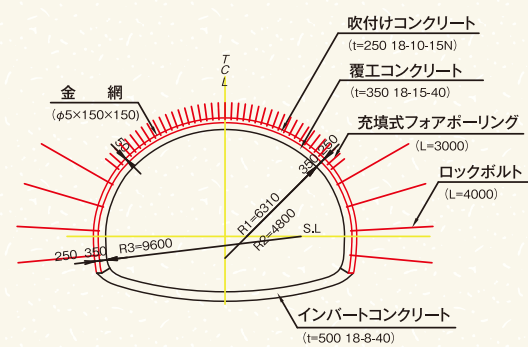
吹付けコンクリート
(t=250 18-10-15N)

覆工コンクリート
(t=350 18-15-40)

充填式フォアポーリング
(L=3000)

ロックボルト
(L=4000)

金　網
(φ5×150×150)

T
C
L

95

350

250

R1=6310
R2=4800
S.L

250
350
R3=9600

インバートコンクリート
(t=500 18-8-40)